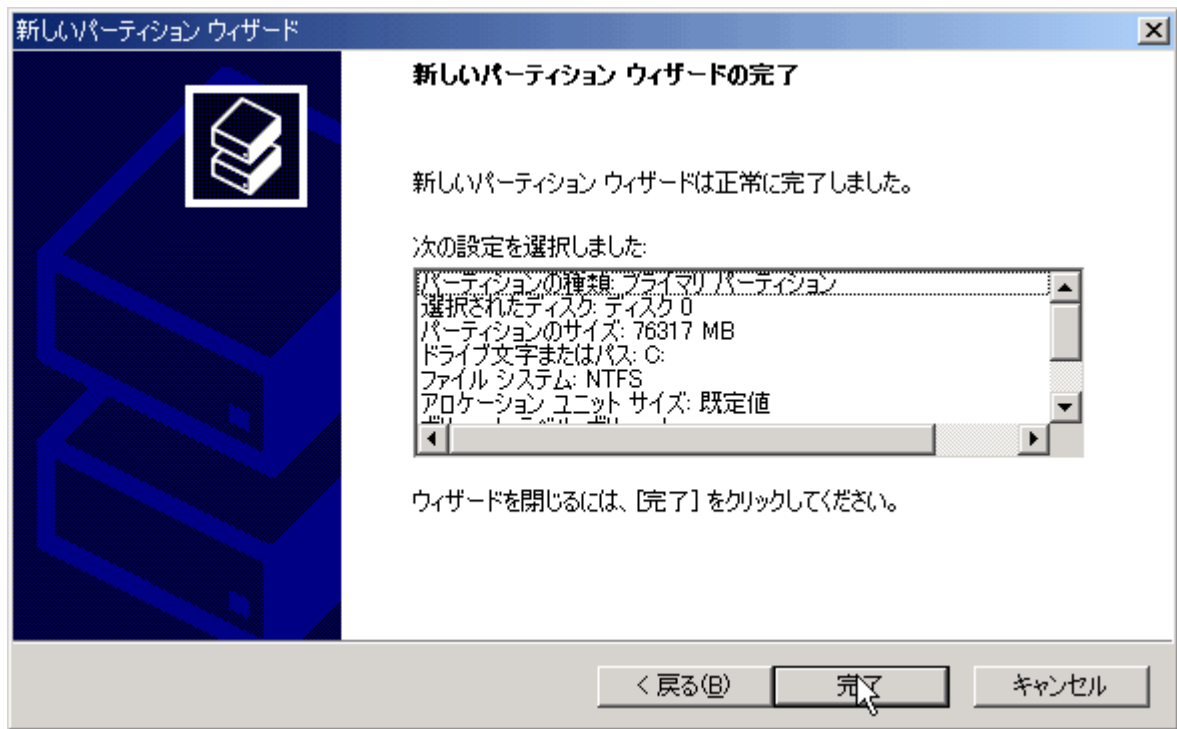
新しいパーティション ウィザード

新しいパーティション ウィザードの完了

新しいパーティション ウィザードは正常に完了しました。

次の設定を選択しました:

パーティションの種類: プライマリ パーティション
選択されたディスク: ディスク 0
パーティションのサイズ: 76317 MB
ドライブ文字またはパス: C:
ファイル システム: NTFS
アロケーション ユニット サイズ: 既定値
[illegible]

ウィザードを閉じるには、[完了] をクリックしてください。

< 戻る(B) 完了 キャンセル